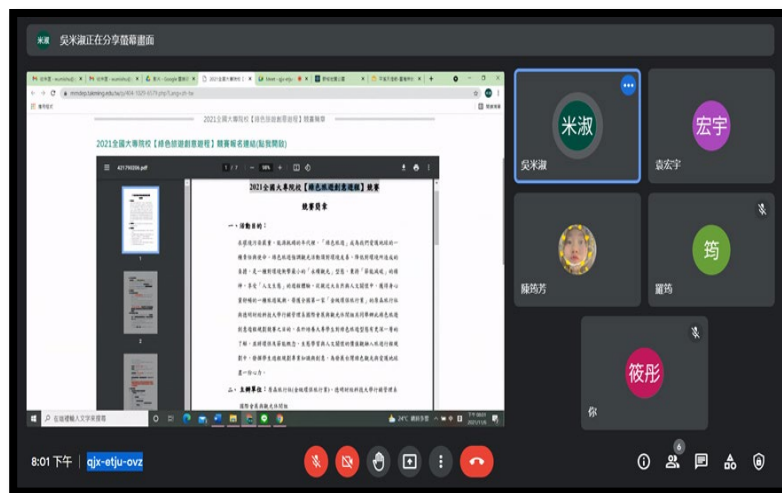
米淑 吳米淑正在分享螢幕畫面

2021全國大專院校【綠色旅遊創意遊程】競賽簡章

2021全國大專院校【綠色旅遊創意遊程】競賽報名連結(點我開啟)

2021全國大專院校【綠色旅遊創意遊程】競賽

競賽簡章

一、活動目的：

二、主辦單位：

在這裡輸入文字來搜尋

米淑
吳米淑

宏宇
袁宏宇

簾筠芳

筠
蕭筠

筱彤
你

8:01 下午 | qjx-etju-ovz

6